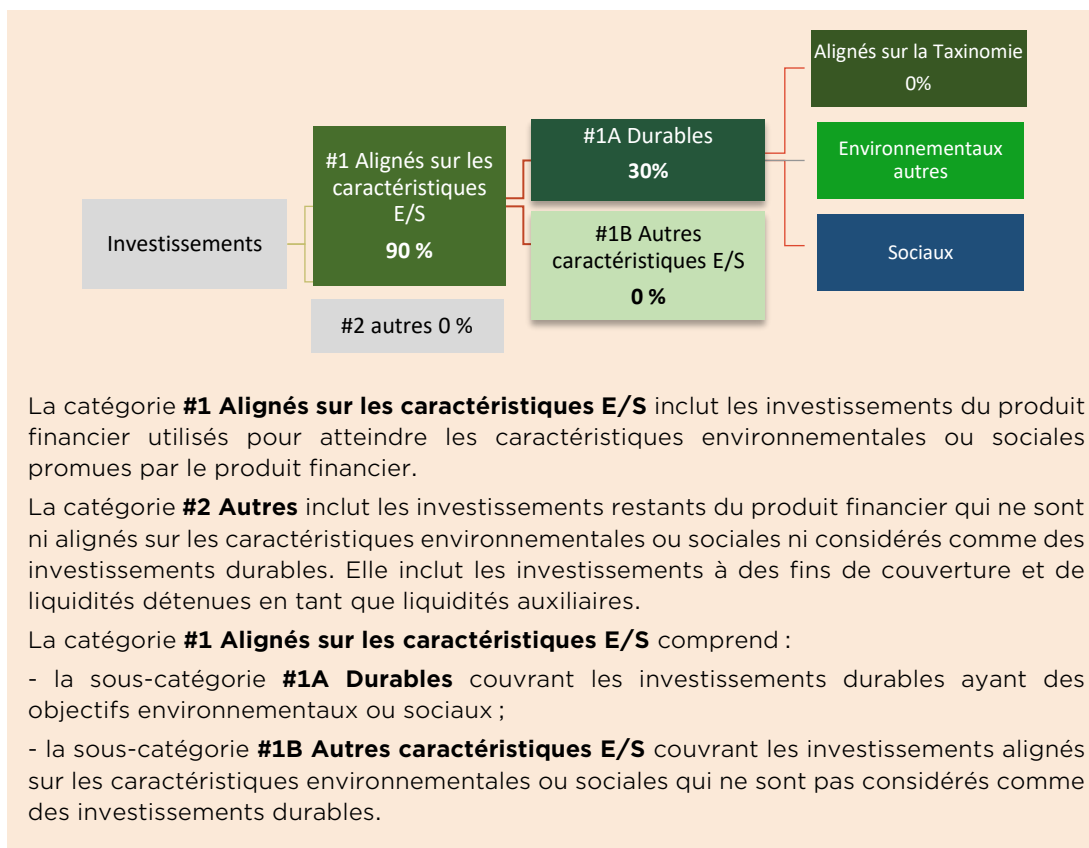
Alignés sur la Taxinomie
0%

Investissements

#1 Alignés sur les caractéristiques E/S
90 %

#1A Durables
30%

Environnementaux autres

#1B Autres caractéristiques E/S
0 %

Sociaux

#2 autres 0 %

La catégorie **#1 Alignés sur les caractéristiques E/S** inclut les investissements du produit financier utilisés pour atteindre les caractéristiques environnementales ou sociales promues par le produit financier.

La catégorie **#2 Autres** inclut les investissements restants du produit financier qui ne sont ni alignés sur les caractéristiques environnementales ou sociales ni considérés comme des investissements durables. Elle inclut les investissements à des fins de couverture et de liquidités détenues en tant que liquidités auxiliaires.

La catégorie **#1 Alignés sur les caractéristiques E/S** comprend :

- la sous-catégorie **#1A Durables** couvrant les investissements durables ayant des objectifs environnementaux ou sociaux ;

- la sous-catégorie **#1B Autres caractéristiques E/S** couvrant les investissements alignés sur les caractéristiques environnementales ou sociales qui ne sont pas considérés comme des investissements durables.